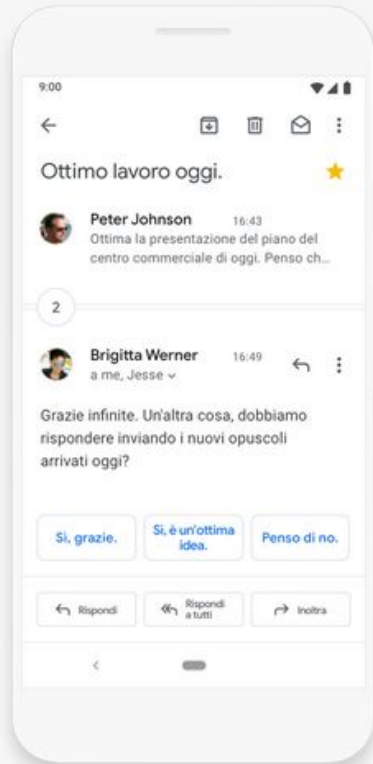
9:00

Ottimo lavoro oggi.

Peter Johnson 16:43
Ottima la presentazione del piano del centro commerciale di oggi. Penso ch...

2

Brigitta Werner 16:49
a me, Jesse

Grazie infinite. Un'altra cosa, dobbiamo rispondere inviando i nuovi opuscoli arrivati oggi?

Sì, grazie.

Sì, è un'ottima idea.

Penso di no.

Rispondi

Rispondi a tutti

Inoltra